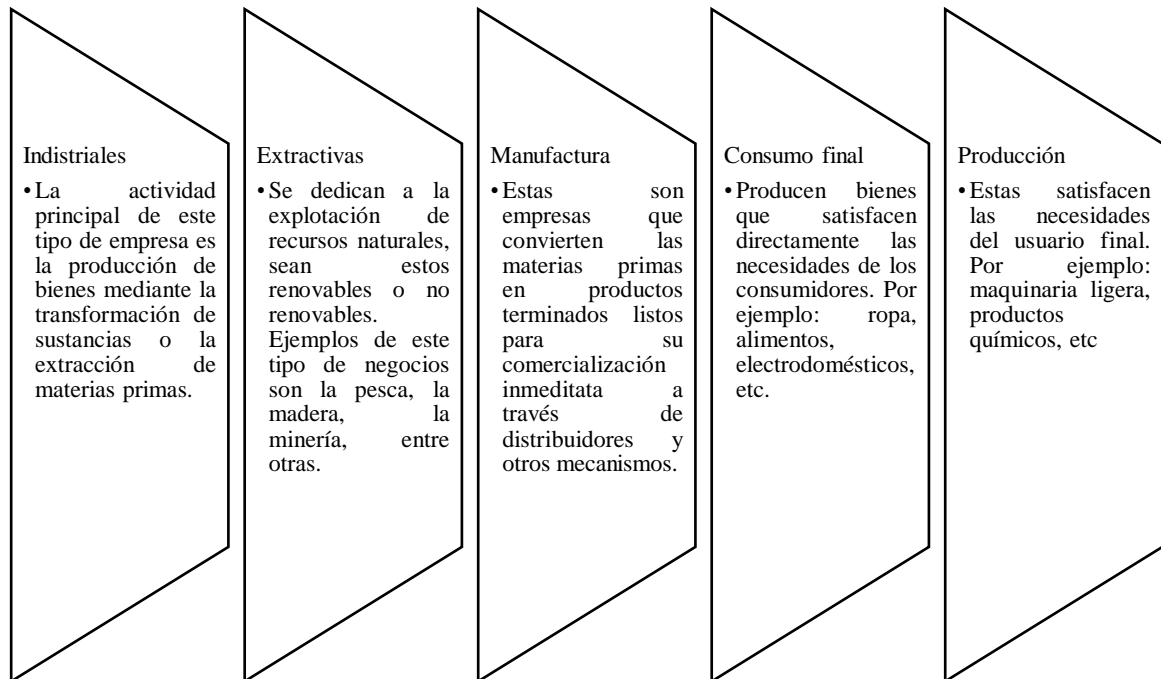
Indistriales

• La actividad principal de este tipo de empresa es la producción de bienes mediante la transformación de sustancias o la extracción de materias primas.

Extractivas

• Se dedican a la explotación de recursos naturales, sean estos renovables o no renovables. Ejemplos de este tipo de negocios son la pesca, la madera, la minería, entre otras.

Manufactura

• Estas son empresas que convierten las materias primas en productos terminados listos para su comercialización inmeditata a través de distribuidores y otros mecanismos.

Consumo final

• Producen bienes que satisfacen directamente las necesidades de los consumidores. Por ejemplo: ropa, alimentos, electrodomésticos, etc.

Producción

• Estas satisfacen las necesidades del usuario final. Por ejemplo: maquinaria ligera, productos químicos, etc